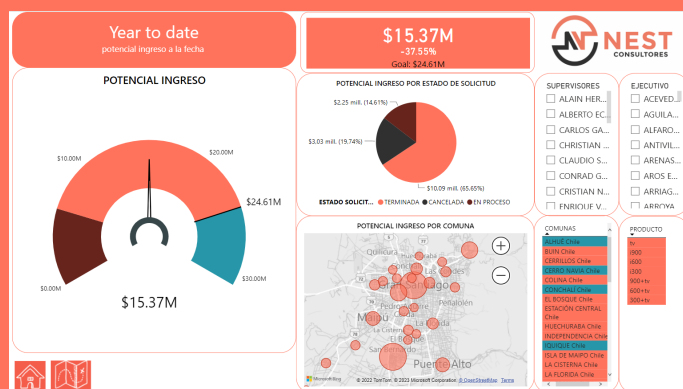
Year to date
potencial ingreso a la fecha

$15.37M
-37.55%
Goal: $24.61M

NEST
CONSULTORES

POTENCIAL INGRESO

$10.00M
$20.00M
$24.61M
$0.00M
$30.00M
$15.37M

POTENCIAL INGRESO POR ESTADO DE SOLICITUD

$2.25 mill. (14.61%)
$3.03 mill. (19.74%)
$10.09 mill. (65.65%)

ESTADO SOLICIT... ● TERMINADA ● CANCELADA ● EN PROCESO

SUPERVISORES
ALAIN HER...
ALBERTO EC...
CARLOS GA...
CHRISTIAN ...
CLAUDIO S...
CONRAD G...
CRISTIAN N...
ENRIQUE V...

EJECUTIVO
ACEVED...
AGUILA...
ALFARO...
ANTIVIL...
ARENAS...
AROS E...
ARRIAG...
ARROYA...

POTENCIAL INGRESO POR COMUNA

Santiago
Maipú
Puente Alto
Peñalolén

© 2022 TomTom © 2023 Microsoft Corporation © OpenStreetMap Terms
Microsoft Bing

COMUNAS
ALHUÉ Chile
BUIN Chile
CERRILLOS Chile
CERRO NAVIA Chile
COLINA Chile
CONCHALÍ Chile
EL BOSQUE Chile
ESTACIÓN CENTRAL Chile
HUECHURABA Chile
INDEPENDENCIA Chile
IQUIQUE Chile
ISLA DE MAIPO Chile
LA CISTERNA Chile
LA FLORIDA Chile

PRODUCTO
tv
i300
i600
i500
900+tv
600+tv
300+tv